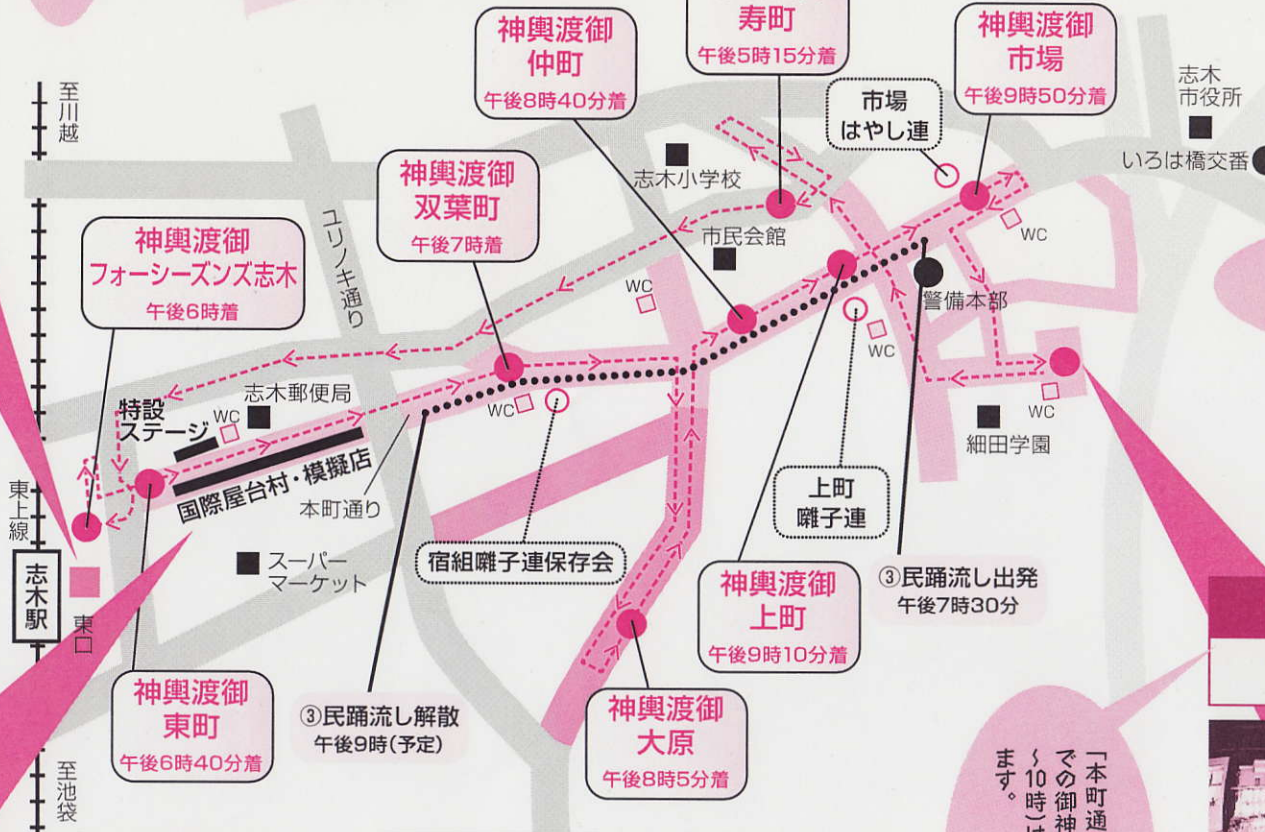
神輿渡御
仲町
午後8時40分着

寿町
午後5時15分着

神輿渡御
市場
午後9時50分着

至川越

志木
市役所

市場
はやし連

いろは橋交番

志木小学校

神輿渡御
双葉町
午後7時着

市民会館

WC

神輿渡御
フォーシーズンズ志木
午後6時着

ユリノキ通り

WC

警備本部

WC

WC

志木郵便局

特設
ステージ

WC

WC

細田学園

国際屋台村・模擬店

本町通り

東上線

志木駅

東口

スーパー
マーケット

宿組囃子連保存会

上町
囃子連

③民踊流し出発
午後7時30分

神輿渡御
上町
午後9時10分着

神輿渡御
東町
午後6時40分着

③民踊流し解散
午後9時(予定)

神輿渡御
大原
午後8時5分着

至池袋

「本町通
での御神
~10時)は
ます。